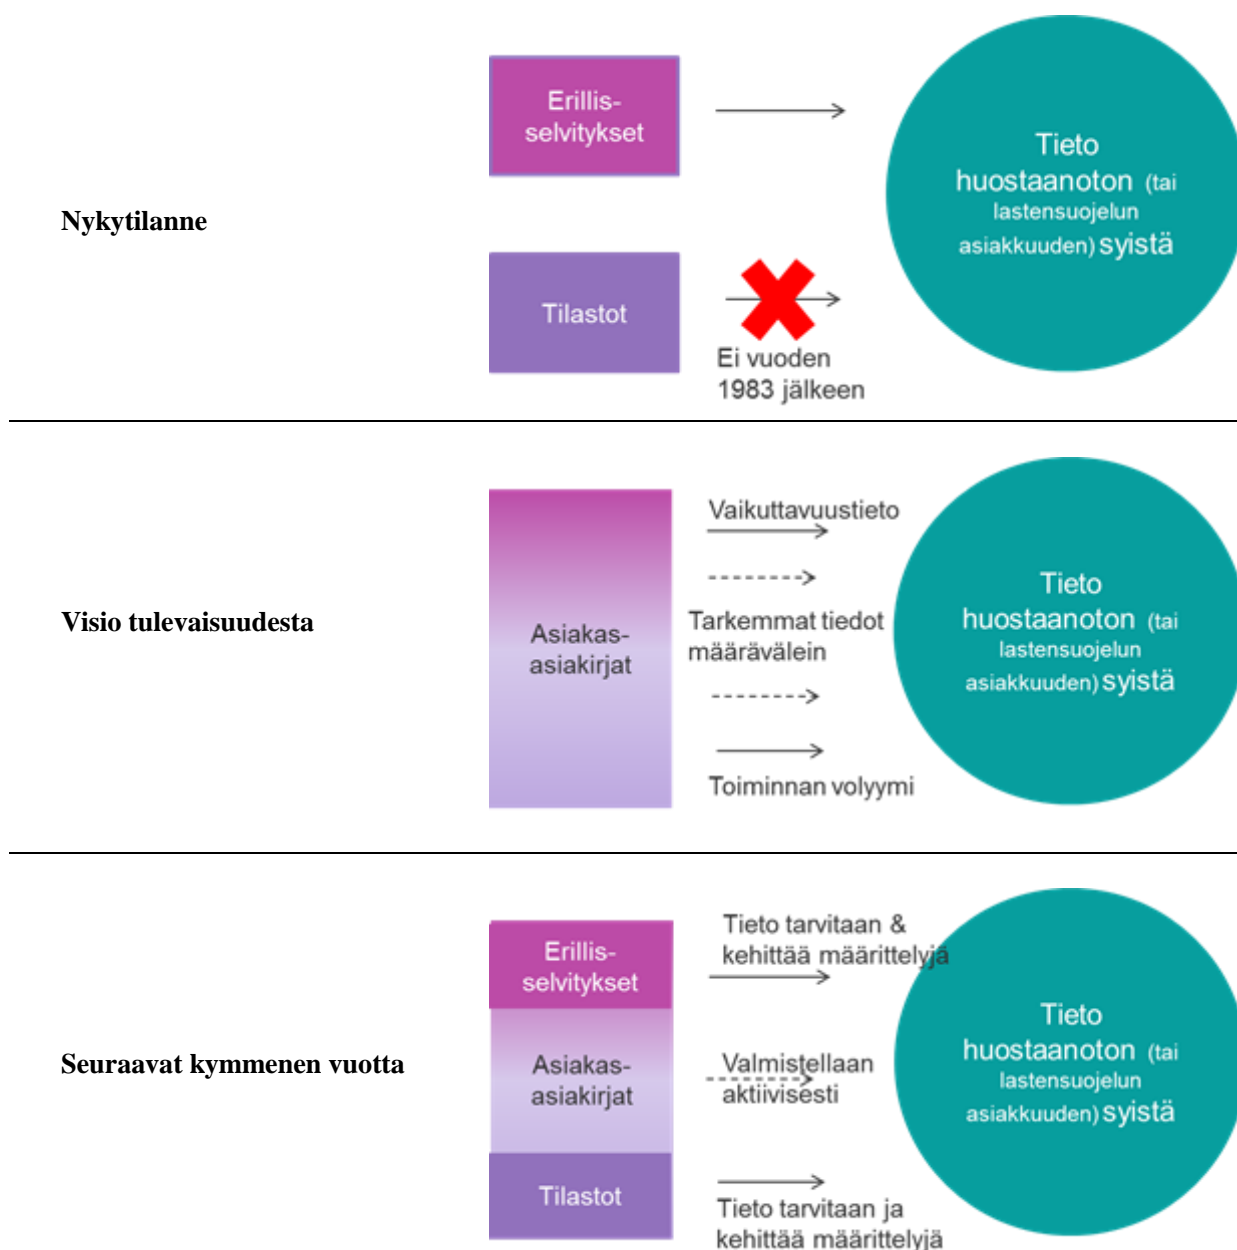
Nykytilanne

Erillis-selvitykset

Tilastot

Ei vuoden 1983 jälkeen

Tieto huostaanoton (tai lastensuojelun asiakkuuden) syistä

Visio tulevaisuudesta

Asiakas-asiakirjat

Vaikuttavuustieto

Tarkemmat tiedot määrävälein

Toiminnan volyymi

Tieto huostaanoton (tai lastensuojelun asiakkuuden) syistä

Seuraavat kymmenen vuotta

Erillis-selvitykset

Asiakas-asiakirjat

Tilastot

Tieto tarvitaan & kehittää määrittelyjä

Valmistellaan aktiivisesti

Tieto tarvitaan ja kehittää määrittelyjä

Tieto huostaanoton (tai lastensuojelun asiakkuuden) syistä